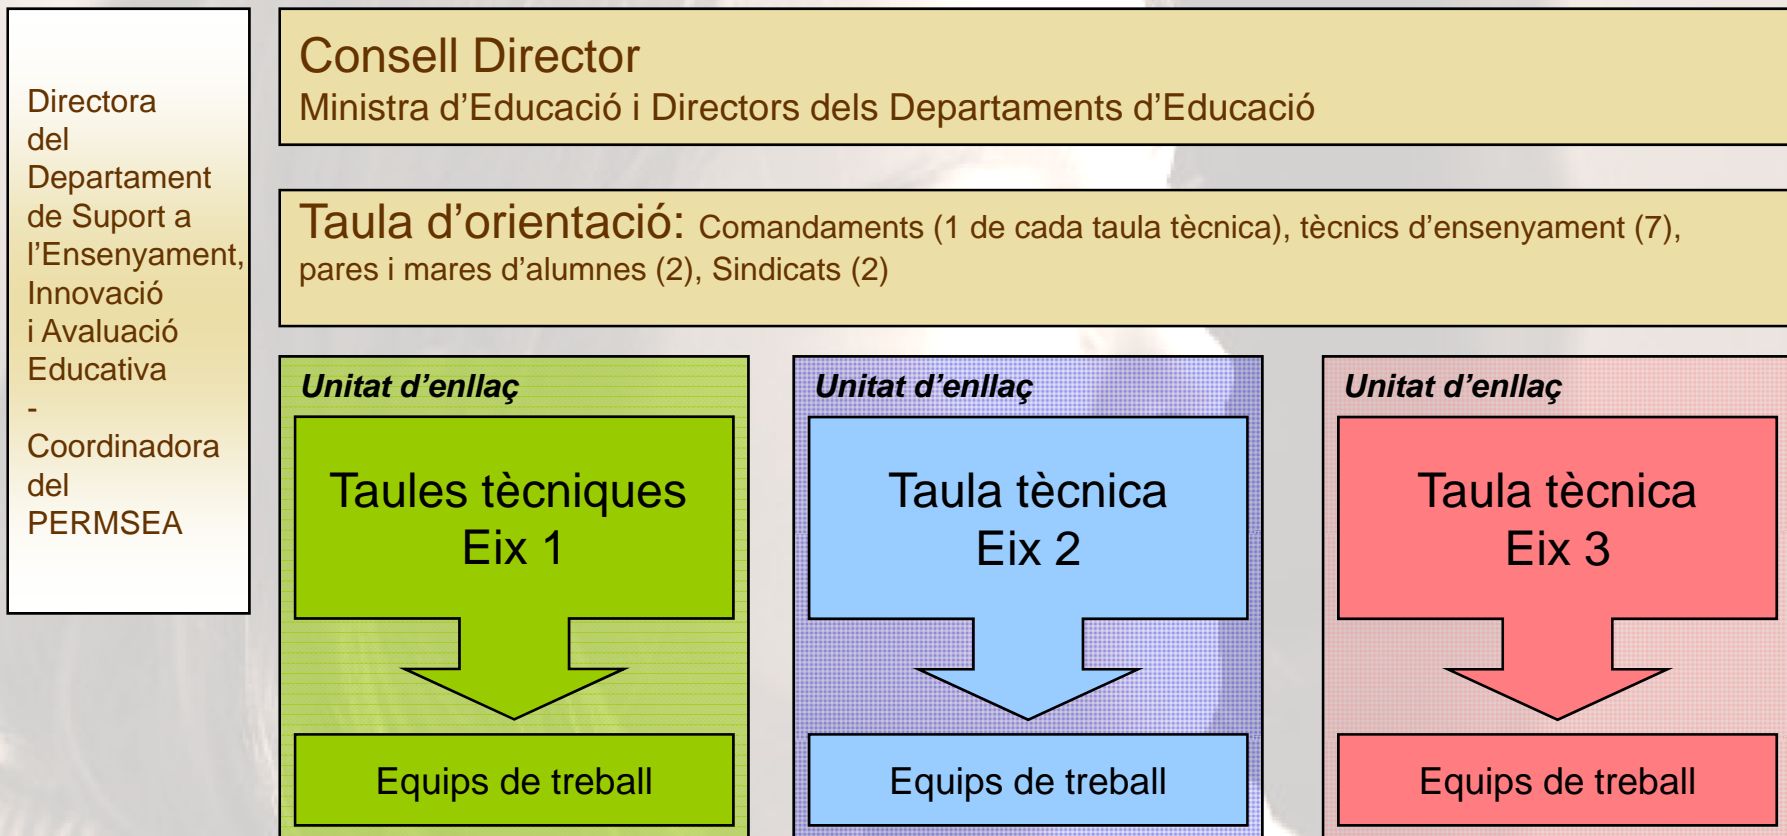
Directora del Departament de Suport a l'Ensenyament, Innovació i Avaluació Educativa
-
Coordinadora del PERMSEA

Consell Director
Ministra d'Educació i Directors dels Departaments d'Educació

Taula d'orientació: Comandaments (1 de cada taula tècnica), tècnics d'ensenyament (7), pares i mares d'alumnes (2), Sindicats (2)

Unitat d'enllaç

Taules tècniques
Eix 1

Equips de treball

Unitat d'enllaç

Taula tècnica
Eix 2

Equips de treball

Unitat d'enllaç

Taula tècnica
Eix 3

Equips de treball